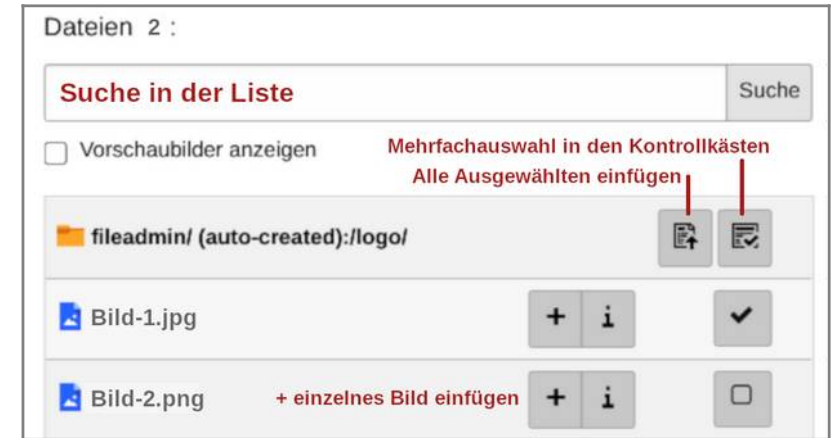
Dateien 2 :

Suche in der Liste

Suche

Vorschaubilder anzeigen

Mehrfachauswahl in den Kontrollkästen

Alle Ausgewählten einfügen

fileadmin/ (auto-created):/logo/

Bild-1.jpg

+ i

Bild-2.png

+ einzelnes Bild einfügen

+ i